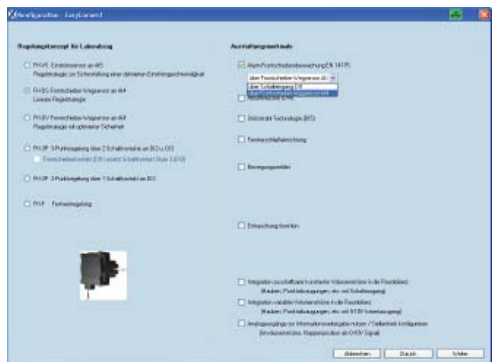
Konfiguration - Easycontrol

Regelungskonzept für Lekanalung

FH-VE Einstiegssensor an AIS
Regelstrategie zur Sicherstellung einer optimalen Einstiegsgeschwindigkeit

FH-EG Fernsteuerung/Wegsensor an AI4
Lineare Regelstrategie

FH-SV Fernsteuerung/Wegsensor an AI4
Regelstrategie mit optimaler Sicherheit

FH-2P 3 Punktregelung über 2 Schaltkontakte an DI2 u DI3
Fernsteuerkontakt (DI) erweitert Schaltkontakt Stufe 2 (DI3)

FH-2P 3 Punktregelung über 1 Schaltkontakt an DI2

FH-F Fernregelung

Ausstattungsmerkmale

Alarm Fortschaltwertüberwachung EN 14175

über Fernsteuerkontakt/Wegsensor AI
über Schaltregelung DI
über Fernsteuerkontakt/Wegsensor an AI4

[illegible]

Sicherheits Technologie (SIC)

Fensterschließautomatik

Bewegungsmelder

Entrauchung-Funktion

Integration zusätzlicher konstanter Volumenströme in die Raumbilanz
(Hauben, Punktabsaugungen, etc. mit Schaltvorgang)

Integration variabler Volumenströme in die Raumbilanz
(Hauben, Punktabsaugungen, etc. mit 0-10V Istwertausgang)

Analogeingänge zur Informationsweitergabe nutzen / Teilbetrieb konfigurieren
(Invokationssensors, Klappenposition als 0-10V Signal)

Abbrechen | Zurück | Weiter